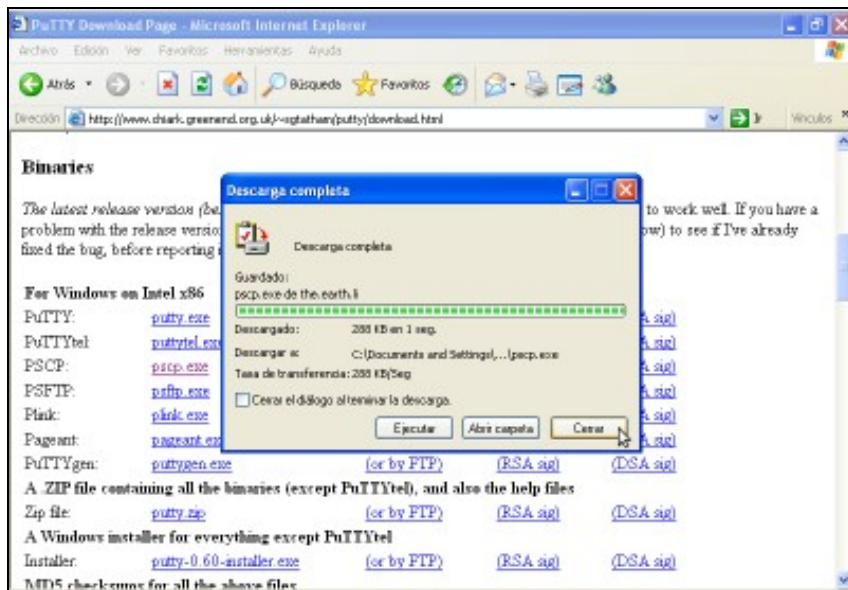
PuTTY Download Page - Microsoft Internet Explorer

Archivo Edición Ver Favoritos Herramientas Ayuda

Atrás Búsqueda Favoritos

Dirección http://www.chiark.greenend.org.uk/~sgtatham/putty/download.html Vínculos

Binaries

The latest release version (be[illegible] to work well. If you have a problem with the release versio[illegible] ow) to see if I've already fixed the bug, before reporting i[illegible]

For Windows on Intel x86

PuTTY: putty.exe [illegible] sig)

PuTTYtel: puttytel.exe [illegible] sig)

PSCP: pscp.exe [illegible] sig)

PSFTP: psftp.exe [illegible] sig)

Plink: plink.exe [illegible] sig)

Pageant: pageant.exe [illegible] sig)

PuTTYgen: puttygen.exe (or by FTP) (RSA sig) (DSA sig)

A .ZIP file containing all the binaries (except PuTTYtel), and also the help files

Zip file: putty.zip (or by FTP) (RSA sig) (DSA sig)

A Windows installer for everything except PuTTYtel

Installer: putty-0.60-installer.exe (or by FTP) (RSA sig) (DSA sig)

MD5 checksums for all the above files

Descarga completa

Descarga completa

Guardado:
pscp.exe de the.earth.li

Descargado: 288 KB en 1 seg.

Descargar a: C:\Documents and Settings\...\pscp.exe

Tasa de transferencia: 288 KB/Seg

Cerrar el diálogo al terminar la descarga.

Ejecutar Abrir carpeta Cerrar